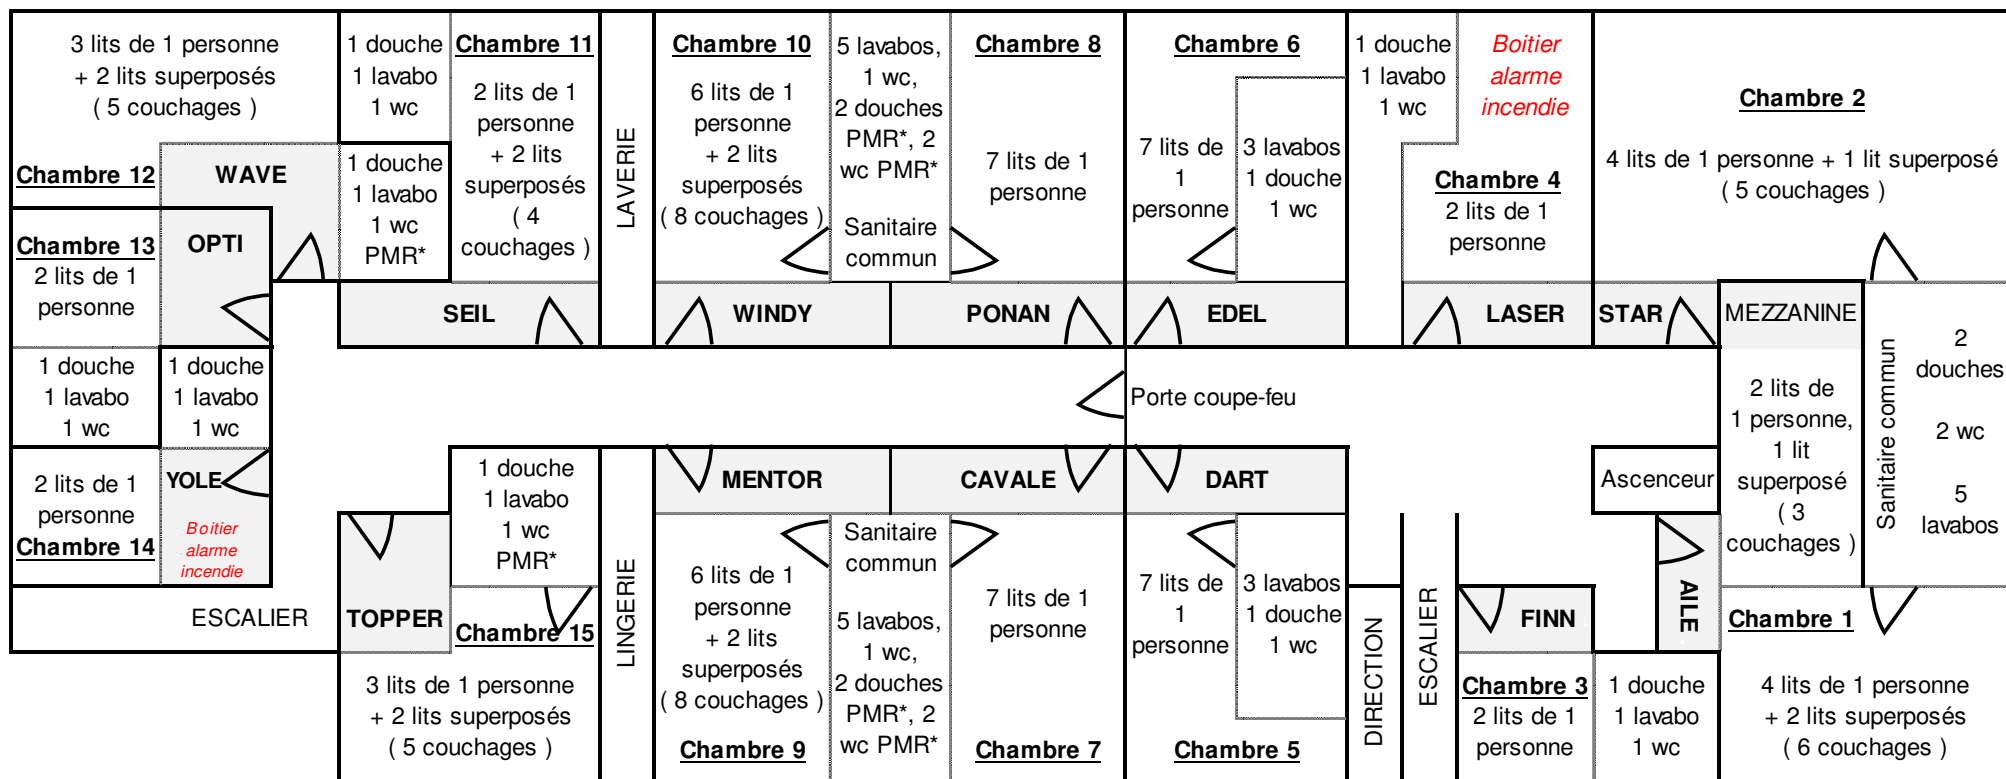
3 lits de 1 personne + 2 lits superposés ( 5 couchages )

Chambre 12

WAVE

1 douche
1 lavabo
1 wc

Chambre 11
2 lits de 1 personne + 2 lits superposés ( 4 couchages )

1 douche
1 lavabo
1 wc PMR*

LAVERIE

Chambre 10
6 lits de 1 personne + 2 lits superposés ( 8 couchages )

5 lavabos, 1 wc, 2 douches PMR*, 2 wc PMR*
Sanitaire commun

Chambre 8
7 lits de 1 personne

Chambre 6
7 lits de 1 personne

3 lavabos
1 douche
1 wc

1 douche
1 lavabo
1 wc

Boitier alarme incendie

Chambre 4
2 lits de 1 personne

Chambre 2
4 lits de 1 personne + 1 lit superposé ( 5 couchages )

Chambre 13
2 lits de 1 personne

OPTI

SEIL

WINDY

PONAN

EDEL

LASER

STAR

MEZZANINE

2 douches
2 wc
5 lavabos

Sanitaire commun

1 douche
1 lavabo
1 wc

1 douche
1 lavabo
1 wc

Porte coupe-feu

2 lits de 1 personne, 1 lit superposé ( 3 couchages )

2 lits de 1 personne
Chambre 14

YOLE
Boitier alarme incendie

1 douche
1 lavabo
1 wc PMR*

MENTOR

CAVALE

DART

Ascenceur

Sanitaire commun

ESCALIER

TOPPER

Chambre 15

LINGERIE

6 lits de 1 personne + 2 lits superposés ( 8 couchages )

5 lavabos, 1 wc, 2 douches PMR*, 2 wc PMR*

7 lits de 1 personne

7 lits de 1 personne

3 lavabos
1 douche
1 wc

DIRECTION

ESCALIER

FINN

AILE

Chambre 1

3 lits de 1 personne + 2 lits superposés ( 5 couchages )

Chambre 9

Chambre 7

Chambre 5

Chambre 3
2 lits de 1 personne

1 douche
1 lavabo
1 wc

4 lits de 1 personne + 2 lits superposés ( 6 couchages )